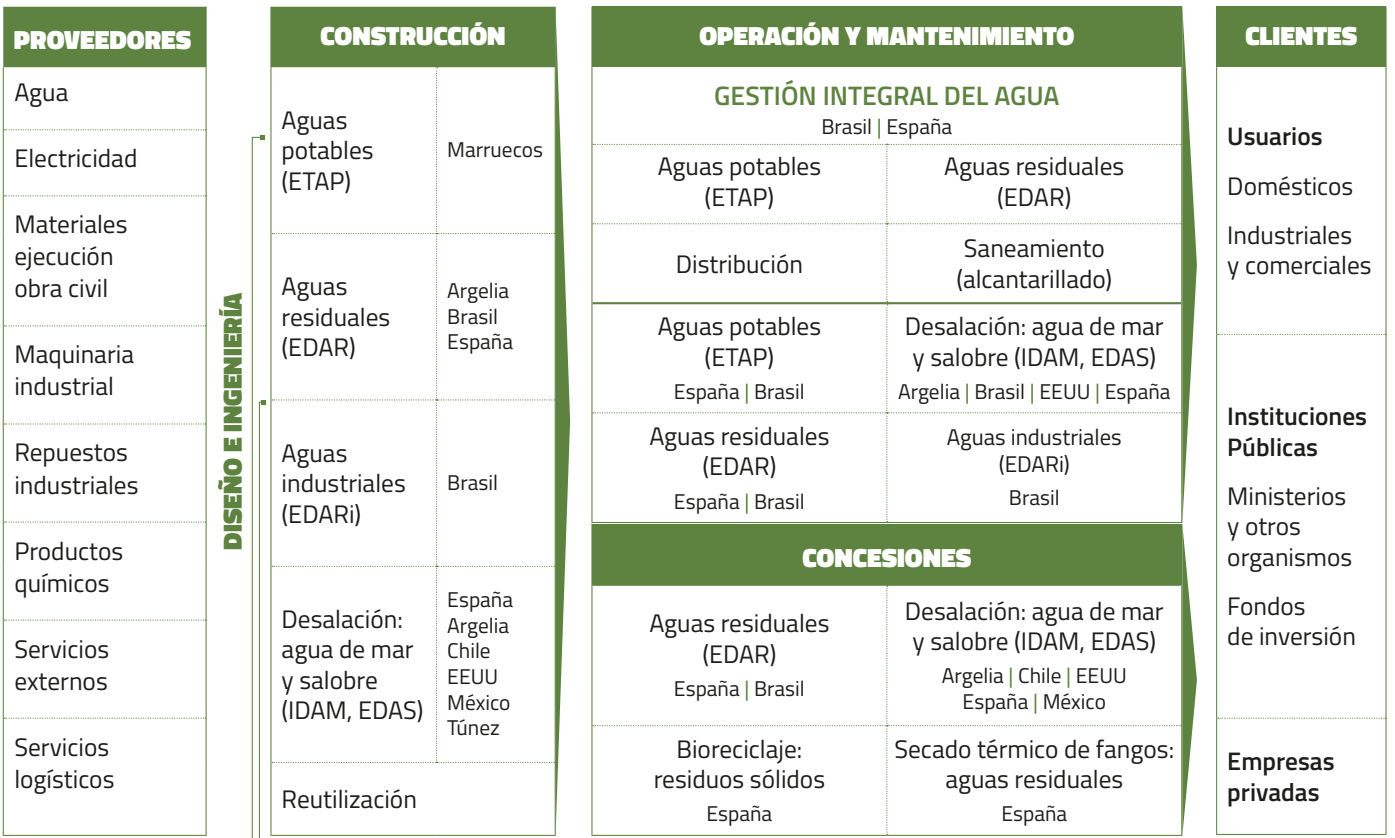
PROVEEDORES

Agua

Electricidad

Materiales ejecución obra civil

Maquinaria industrial

Repuestos industriales

Productos químicos

Servicios externos

Servicios logísticos

DISEÑO E INGENIERÍA

CONSTRUCCIÓN

| | |
|---|---|
| Aguas potables (ETAP) | Marruecos |
| Aguas residuales (EDAR) | Argelia Brasil España |
| Aguas industriales (EDARi) | Brasil |
| Desalación: agua de mar y salobre (IDAM, EDAS) | España Argelia Chile EEUU México Túnez |
| Reutilización | |

OPERACIÓN Y MANTENIMIENTO

GESTIÓN INTEGRAL DEL AGUA
Brasil | España

| | |
|---|---|
| Aguas potables (ETAP) | Aguas residuales (EDAR) |
| Distribución | Saneamiento (alcantarillado) |
| Aguas potables (ETAP) España \| Brasil | Desalación: agua de mar y salobre (IDAM, EDAS) Argelia \| Brasil \| EEUU \| España |
| Aguas residuales (EDAR) España \| Brasil | Aguas industriales (EDARi) Brasil |

CONCESIONES

| | |
|---|---|
| Aguas residuales (EDAR) España \| Brasil | Desalación: agua de mar y salobre (IDAM, EDAS) Argelia \| Chile \| EEUU España \| México |
| Biореciclaje: residuos sólidos España | Secado térmico de fangos: aguas residuales España |

CLIENTES

Usuarios

Domésticos

Industriales y comerciales

Instituciones Públicas

Ministerios y otros organismos

Fondos de inversión

Empresas privadas